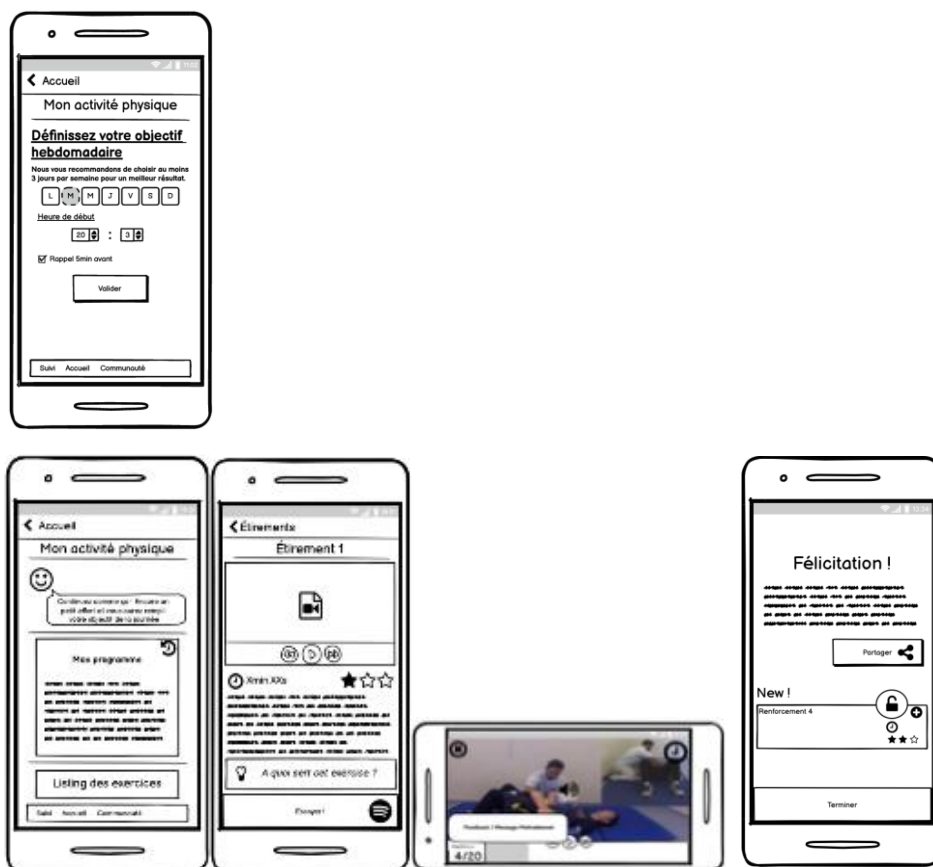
Accueil

Mon activité physique

Définissez votre objectif hebdomadaire

Nous vous recommandons de choisir au moins 3 jours par semaine pour un meilleur résultat.

L M M J V S D

Heure de début

20 : 0

Rappel 5min avant

Valider

Suivi Accueil Communauté

Accueil

Mon activité physique

Continuez comme ça ! Encore un petit effort et vous aurez rempli votre objectif de la journée

Mes programme

Listing des exercices

Suivi Accueil Communauté

Étirements

Étirement 1

Xmin XXs

A quoi sert cet exercise ?

Essayer!

Feedback / Message Motivationnel

4/20

Félicitation !

Partager

New !

Renforcement 4

Terminer